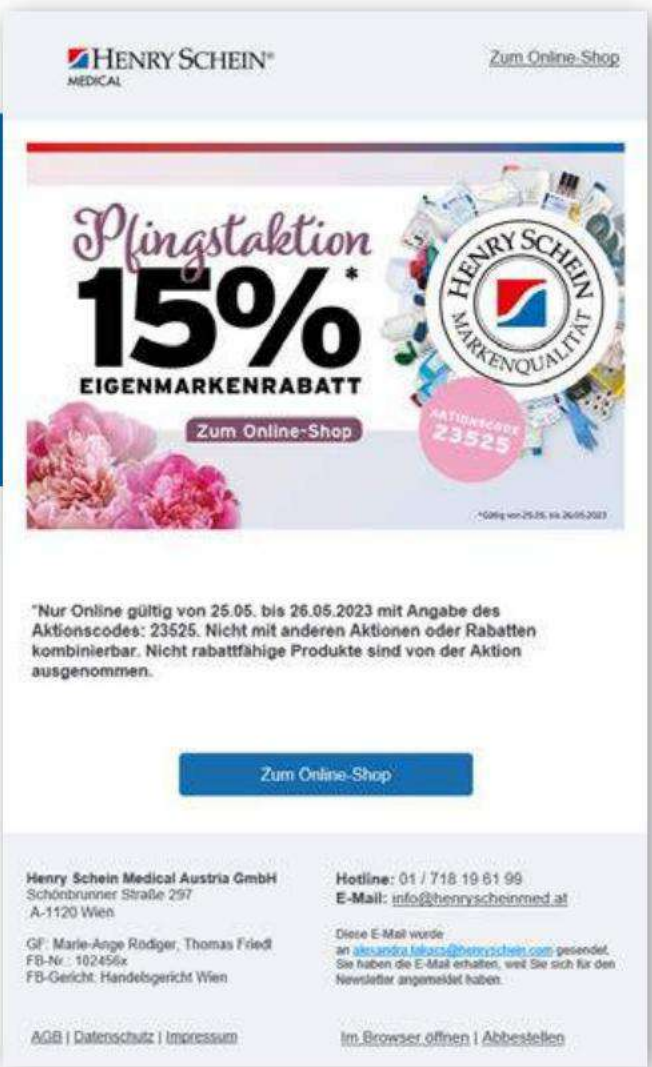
HENRY SCHEIN®
MEDICAL

Zum Online-Shop

Pfingstaktion
15%*
EIGENMARKENRABATT

Zum Online-Shop

HENRY SCHEIN
MARKENQUALITÄT

AKTIONSCODE
23525

*Gültig von 25.05. bis 26.05.2023

*Nur Online gültig von 25.05. bis 26.05.2023 mit Angabe des Aktionscodes: 23525. Nicht mit anderen Aktionen oder Rabatten kombinierbar. Nicht rabattfähige Produkte sind von der Aktion ausgenommen.

Zum Online-Shop

Henry Schein Medical Austria GmbH
Schönbrunner Straße 297
A-1120 Wien

GF: Marie-Ange Rödiger, Thomas Friedl
FB-Nr.: 102456x
FB-Gericht: Handelsgericht Wien

Hotline: 01 / 718 19 61 99
E-Mail: info@henryscheinmed.at

Diese E-Mail wurde an alexandra.takacs@henryschein.com gesendet. Sie haben die E-Mail erhalten, weil Sie sich für den Newsletter angemeldet haben.

AGB | Datenschutz | Impressum

Im Browser öffnen | Abbestellen